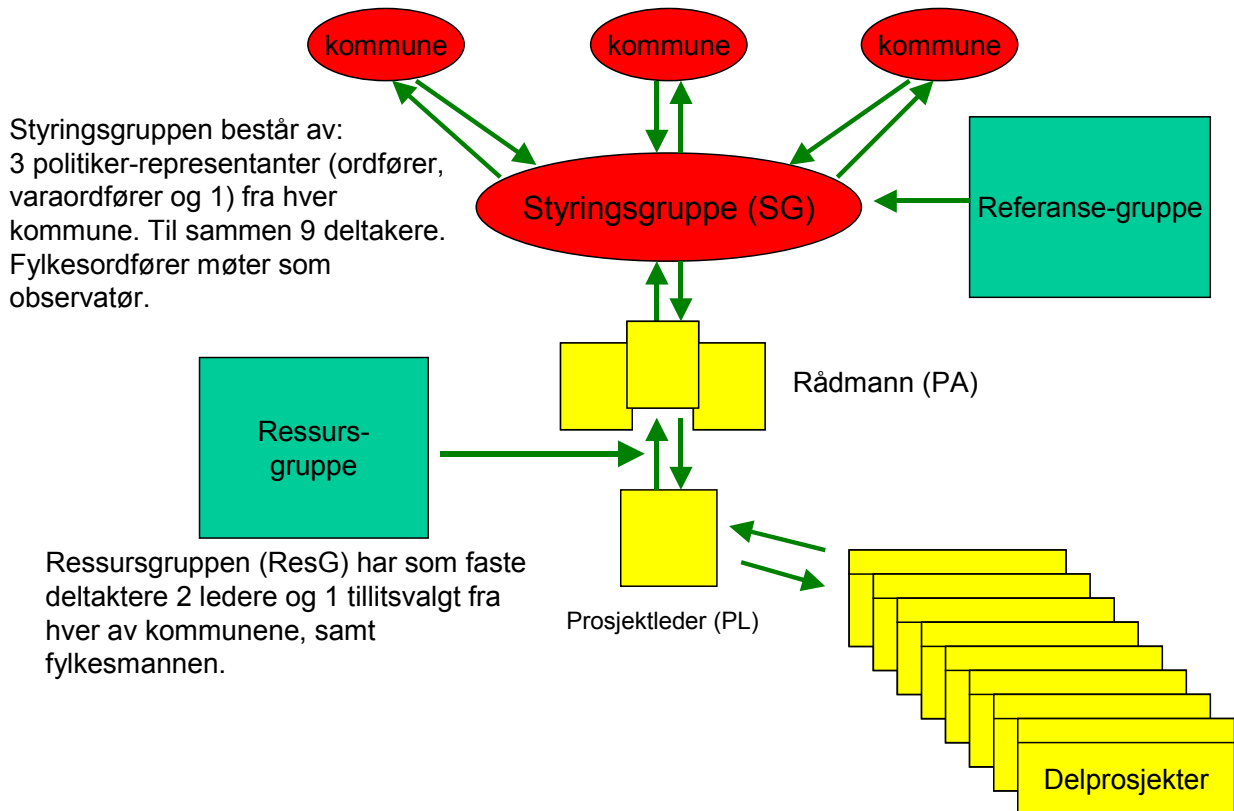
kommune

kommune

kommune

Styringsgruppen består av: 3 politiker-representanter (ordfører, varaordfører og 1) fra hver kommune. Til sammen 9 deltakere. Fylkesordfører møter som observatør.

Styringsgruppe (SG)

Referanse-gruppe

Rådmann (PA)

Ressurs-gruppe

Ressursgruppen (ResG) har som faste deltaktere 2 ledere og 1 tillitsvalgt fra hver av kommunene, samt fylkesmannen.

Prosjektleder (PL)

Delprosjekter